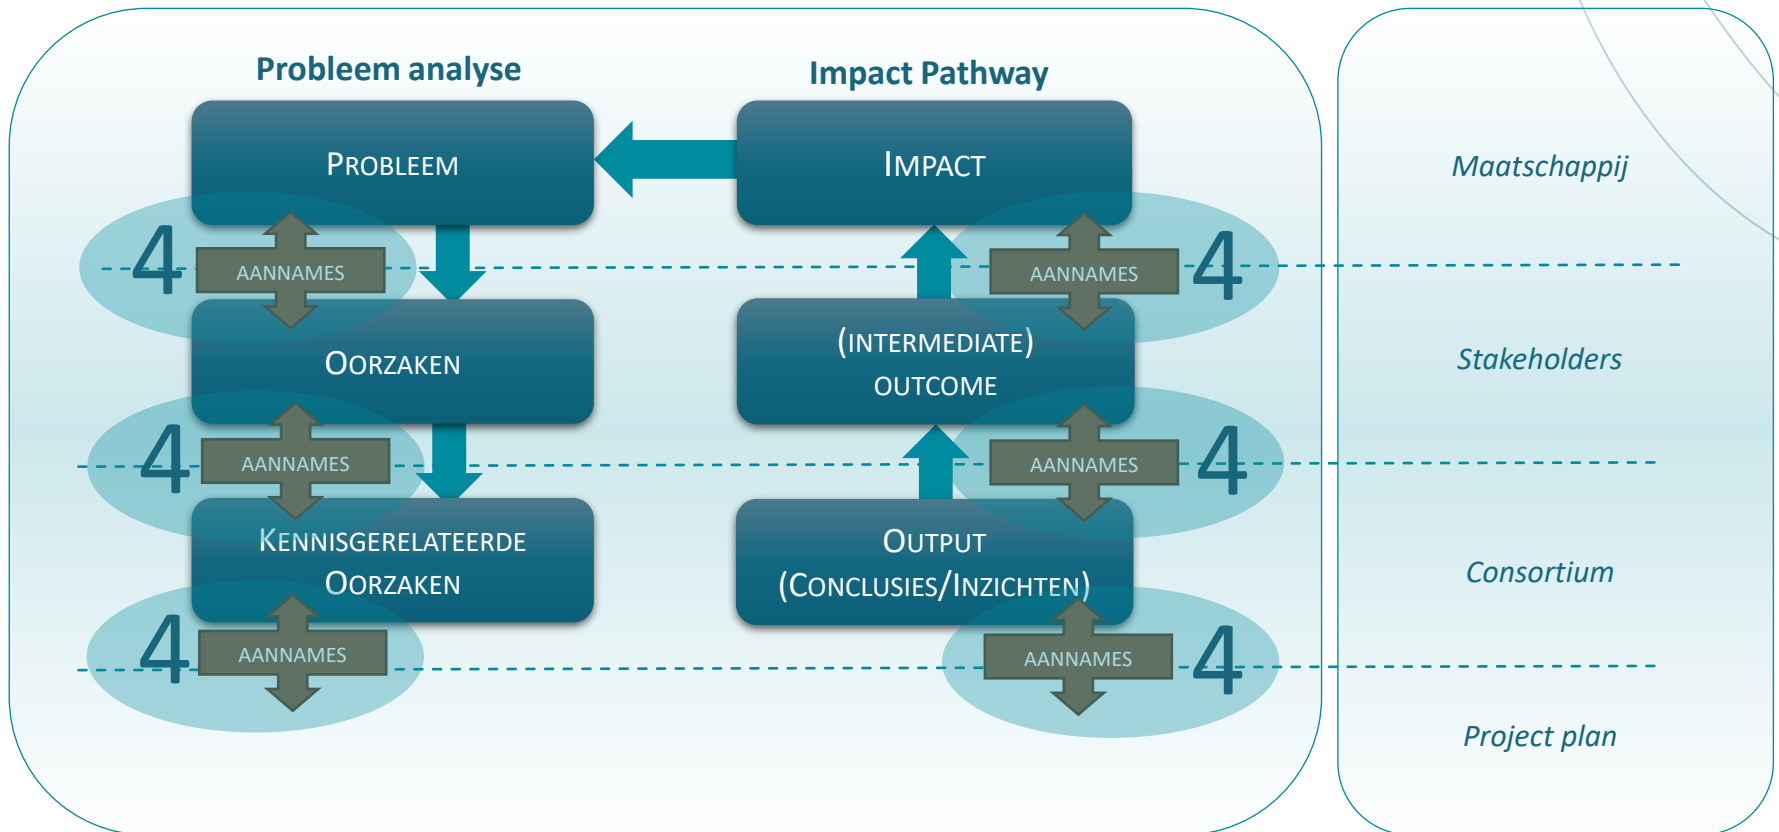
Probleem analyse

PROBLEEM

4 AANNAMES

OORZAKEN

4 AANNAMES

KENNISGERELATEERDE OORZAKEN

4 AANNAMES

Impact Pathway

IMPACT

AANNAMES 4

(INTERMEDIATE) OUTCOME

AANNAMES 4

OUTPUT (CONCLUSIES/INZICHTEN)

AANNAMES 4

Maatschappij

Stakeholders

Consortium

Project plan